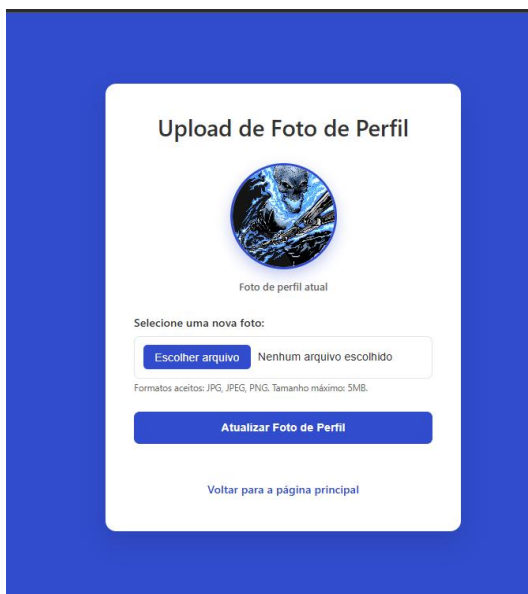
Upload de Foto de Perfil

Foto de perfil atual

Selecione uma nova foto:

Escolher arquivo Nenhum arquivo escolhido

Formatos aceitos: JPG, JPEG, PNG. Tamanho máximo: 5MB.

Atualizar Foto de Perfil

Voltar para a página principal